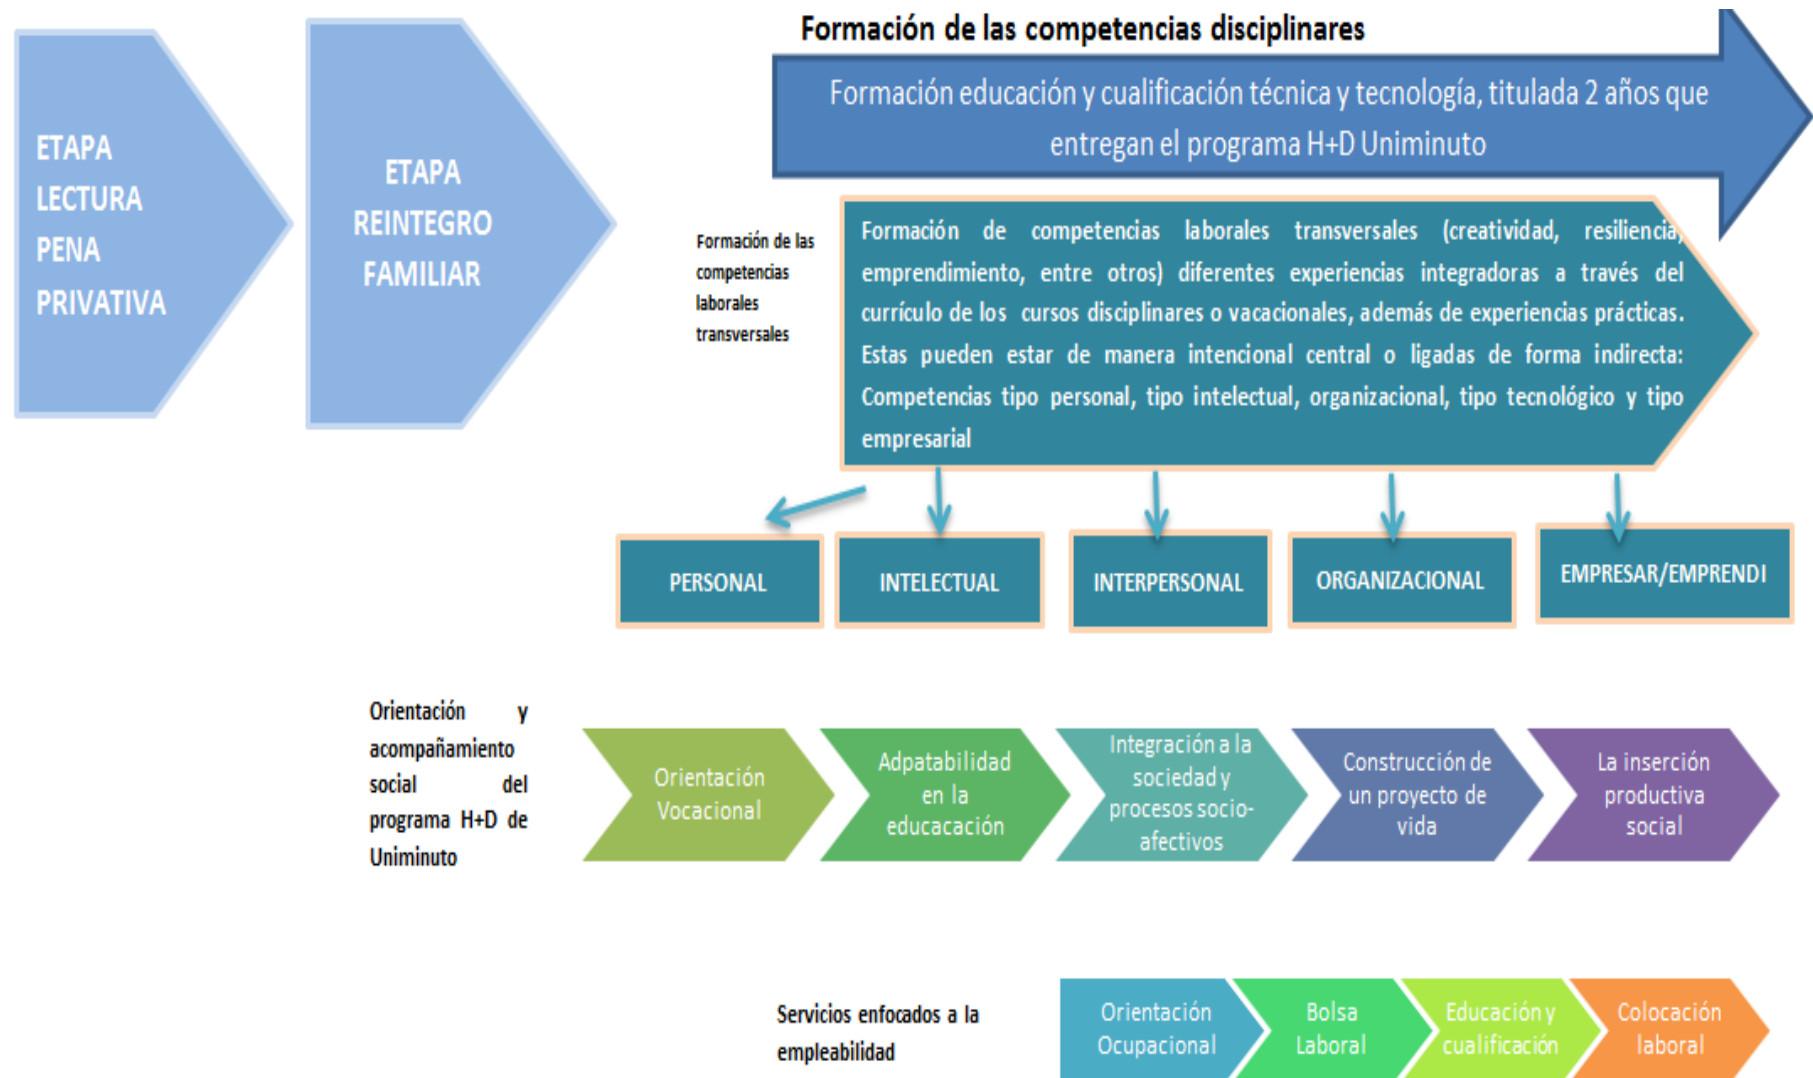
ETAPA LECTURA PENA PRIVATIVA

ETAPA REINTEGRO FAMILIAR

Formación de las competencias disciplinares

Formación educación y cualificación técnica y tecnología, titulada 2 años que entregan el programa H+D Uniminuto

Formación de las competencias laborales transversales

Formación de competencias laborales transversales (creatividad, resiliencia, emprendimiento, entre otros) diferentes experiencias integradoras a través del currículo de los cursos disciplinares o vacacionales, además de experiencias prácticas. Estas pueden estar de manera intencional central o ligadas de forma indirecta: Competencias tipo personal, tipo intelectual, organizacional, tipo tecnológico y tipo empresarial

PERSONAL

INTELECTUAL

INTERPERSONAL

ORGANIZACIONAL

EMPRESAR/EMPRENDI

Orientación y acompañamiento social del programa H+D de Uniminuto

Orientación Vocacional

Adpatabilidad en la educación

Integración a la sociedad y procesos socio-afectivos

Construcción de un proyecto de vida

La inserción productiva social

Servicios enfocados a la empleabilidad

Orientación Ocupacional

Bolsa Laboral

Educación y cualificación

Colocación laboral